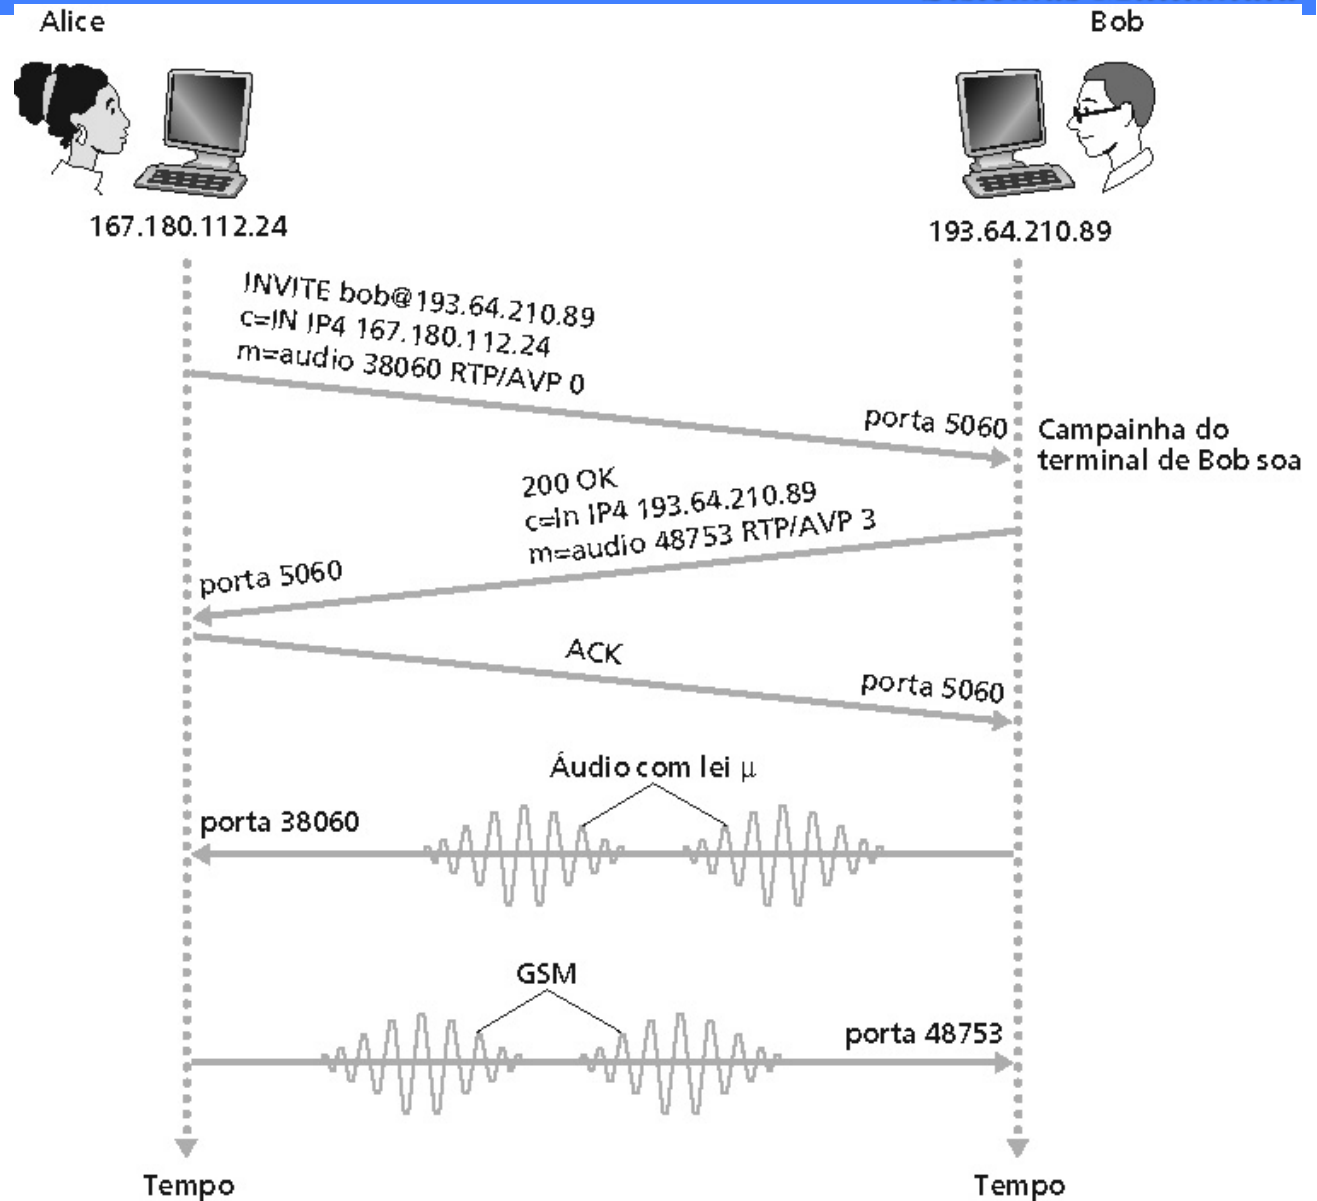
Alice

Bob

167.180.112.24

193.64.210.89

INVITE bob@193.64.210.89
c=IN IP4 167.180.112.24
m=audio 38060 RTP/AVP 0

porta 5060

Campainha do terminal de Bob soa

200 OK
c=In IP4 193.64.210.89
m=audio 48753 RTP/AVP 3

porta 5060

ACK

porta 5060

Áudio com lei $\mu$

porta 38060

GSM

porta 48753

Tempo

Tempo